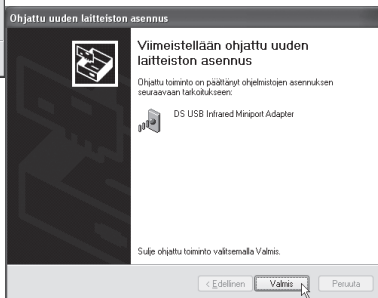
Ohjattu uuden laitteiston asennus

Viimeistellään ohjattu uuden laitteiston asennus

Ohjattu toiminto on päättänyt ohjelmistojen asennuksen seuraavaan tarkoitukseen:

DS USB Infrared Miniport Adapter

Sulje ohjattu toiminto valitsemalla Valmis.

< Edellinen

Valmis

Peruuta